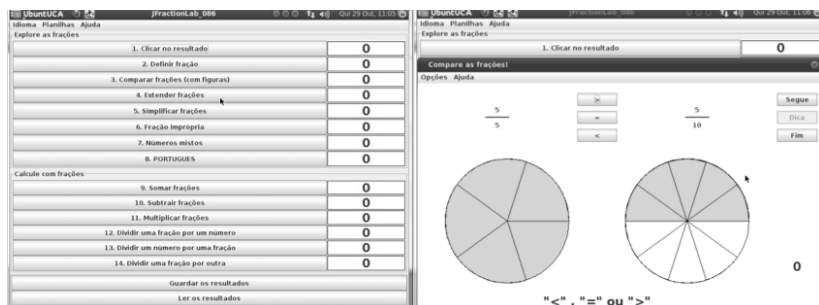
UbuntUCA jFractionLab_086 Qui 29 Out, 11:05
Idioma Planilhas Ajuda
Explore as frações

| | |
|---|---|
| 1. Clicar no resultado | 0 |
| 2. Definir fração | 0 |
| 3. Comparar frações (com figuras) | 0 |
| 4. Extender frações | 0 |
| 5. Simplificar frações | 0 |
| 6. Fração imprópria | 0 |
| 7. Números mistos | 0 |
| 8. PORTUGUES | 0 |

Calcule com frações

| | |
|---|---|
| 9. Somar frações | 0 |
| 10. Subtrair frações | 0 |
| 11. Multiplicar frações | 0 |
| 12. Dividir uma fração por um número | 0 |
| 13. Dividir um número por uma fração | 0 |
| 14. Dividir uma fração por outra | 0 |

Guardar os resultados
Ler os resultados

UbuntUCA jFractionLab_086 Qui 29 Out, 11:06
Idioma Planilhas Ajuda
Explore as frações
1. Clicar no resultado 0
Compare as frações!
Opções Ajuda
$\frac{5}{5}$
>
=
<
$\frac{5}{10}$
Segue
Dica
Fim
0
"<" , "=" ou ">"